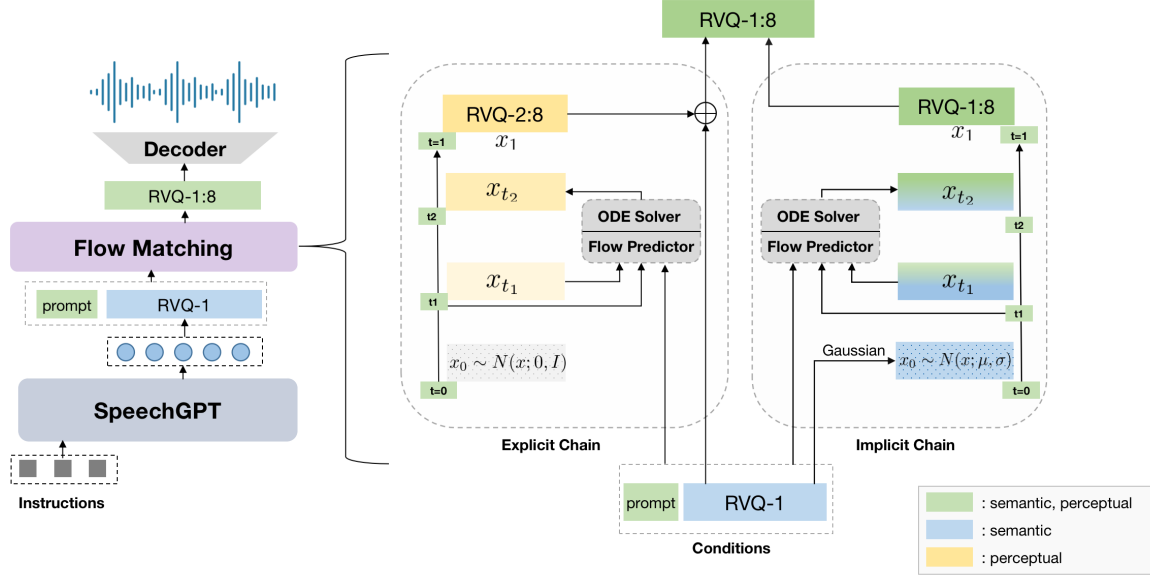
Decoder

RVQ-1:8

Flow Matching

prompt RVQ-1

SpeechGPT

Instructions

RVQ-1:8

RVQ-2:8

$x_1$

t=1

$x_{t_2}$

t2

ODE Solver

Flow Predictor

$x_{t_1}$

t1

$x_0 \sim N(x;0,I)$

t=0

Explicit Chain

RVQ-1:8

$x_1$

t=1

ODE Solver

Flow Predictor

$x_{t_2}$

t2

$x_{t_1}$

t1

Gaussian

$x_0 \sim N(x;\mu,\sigma)$

t=0

Implicit Chain

prompt RVQ-1

Conditions

: semantic, perceptual

: semantic

: perceptual